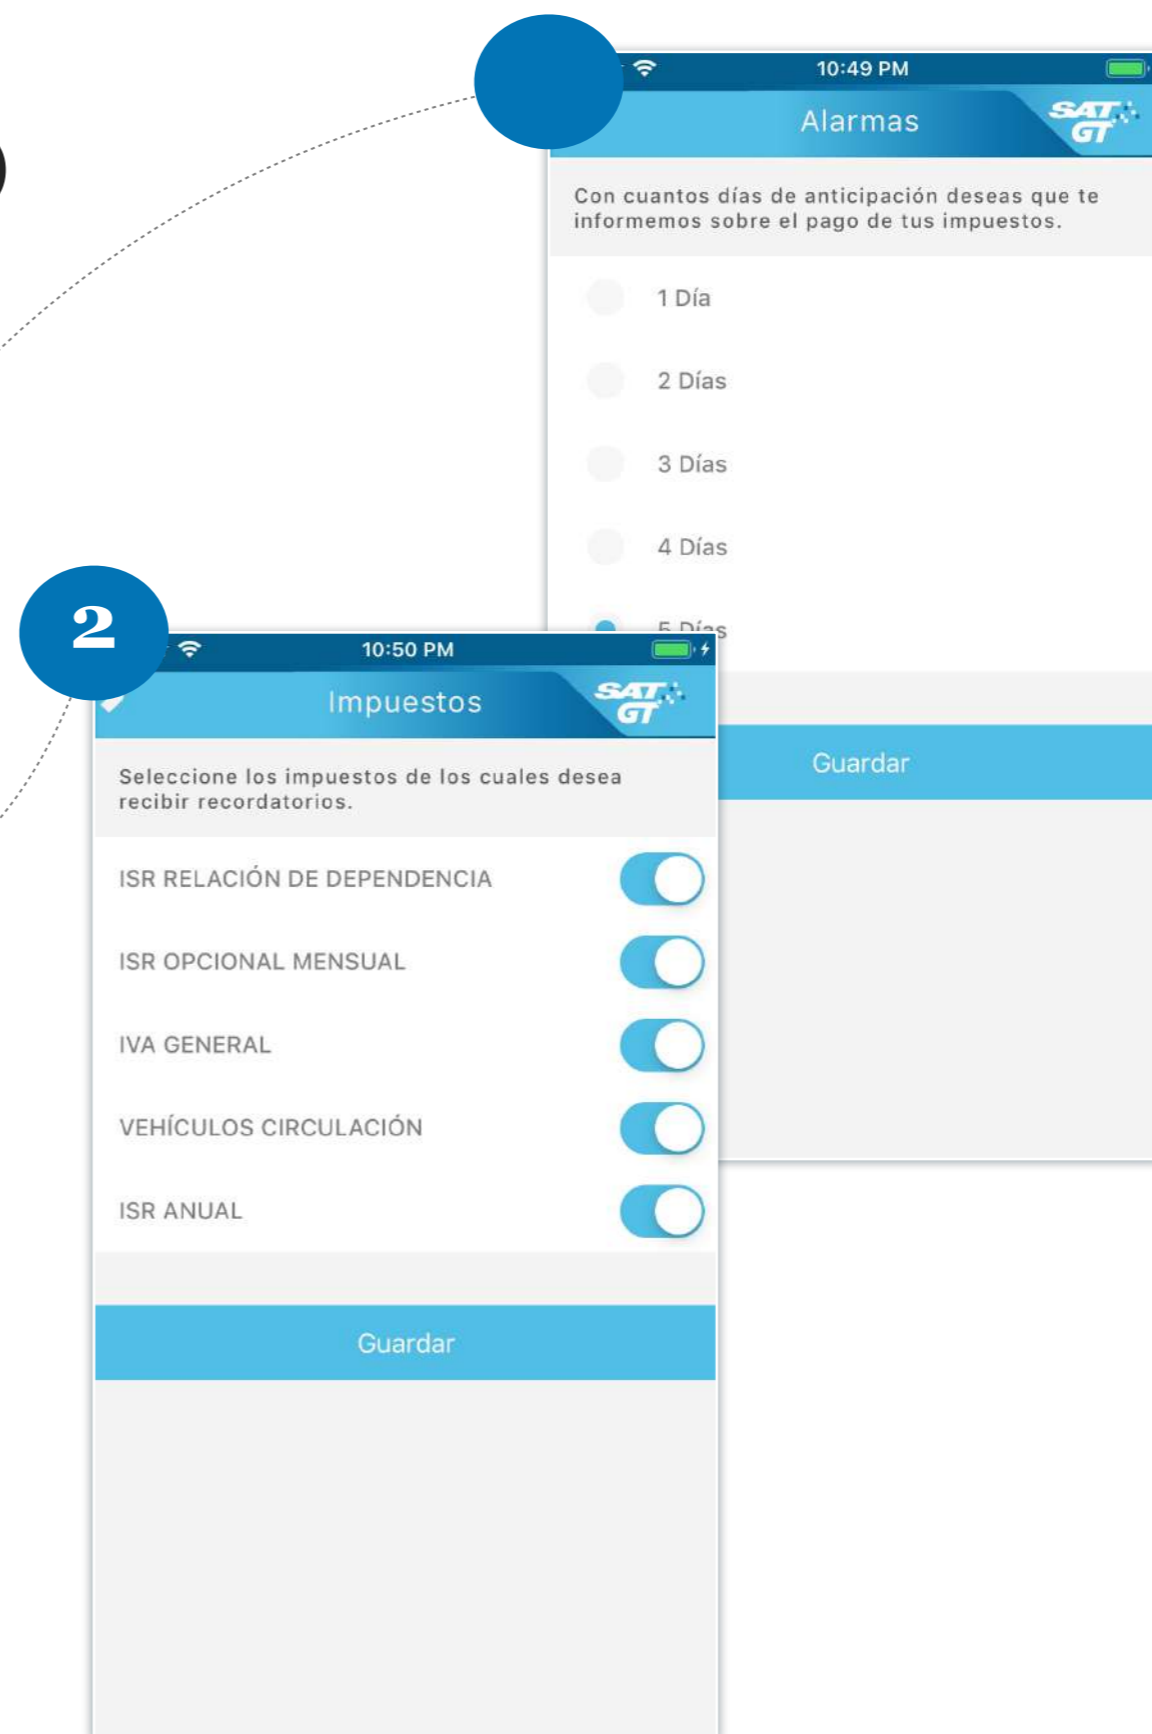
10:49 PM

Alarmas

SAT GT

Con cuantos días de anticipación deseas que te informemos sobre el pago de tus impuestos.

1 Día

2 Días

3 Días

4 Días

5 Días

Guardar

2

10:50 PM

Impuestos

SAT GT

Seleccione los impuestos de los cuales desea recibir recordatorios.

ISR RELACIÓN DE DEPENDENCIA

ISR OPCIONAL MENSUAL

IVA GENERAL

VEHÍCULOS CIRCULACIÓN

ISR ANUAL

Guardar